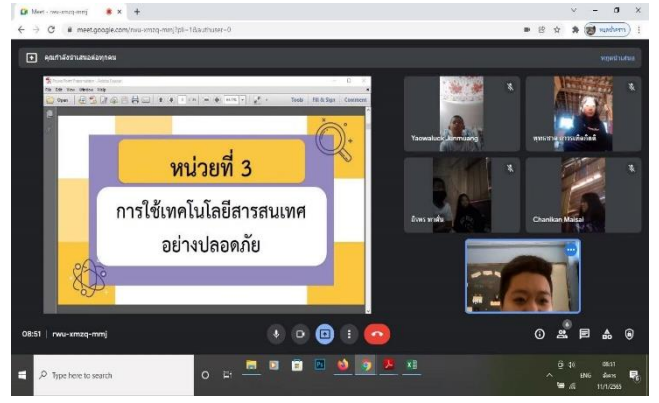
Meet - rwu-xmzq-mmj

meet.google.com/rwu-xmzq-mmj?pli=1&authuser=0

คุณกำลังนำเสนอต่อทุกคน

หยุดนำเสนอ

File Edit View Window Help

Open

Tools Fill & Sign Comment

หน่วยที่ 3

การใช้เทคโนโลยีสารสนเทศ อย่างปลอดภัย

Yaowaluck Jinmuang

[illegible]

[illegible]

Chanikan Maisai

08:51 | rwu-xmzq-mmj

Type here to search

ENG

08:51

11/1/2565